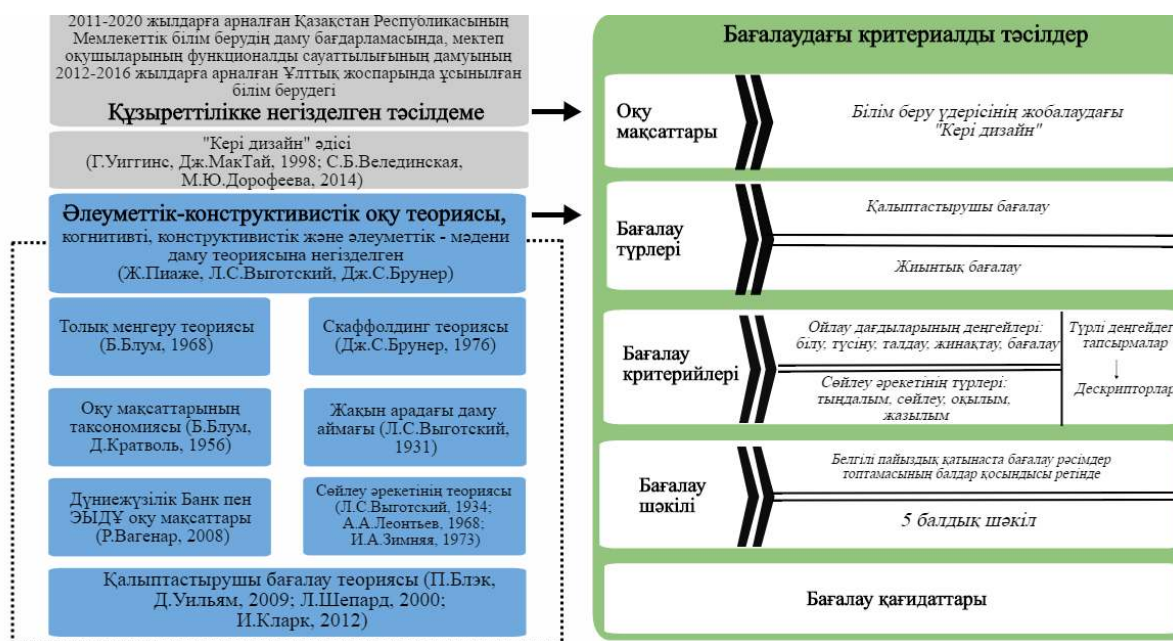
2011-2020 жылдарға арналған Қазақстан Республикасының Мемлекеттік білім берудің даму бағдарламасында, мектеп оқушыларының функционалды сауаттылығының дамуының 2012-2016 жылдарға арналған Ұлттық жоспарында ұсынылған білім берудегі

Құзыреттілікке негізделген тәсілдеме

"Кері дизайн" әдісі (Г.Уиггинс, Дж.МакТай, 1998; С.Б.Велединская, М.Ю.Дорофеева, 2014)

Әлеуметтік-конструктивистік оқу теориясы, когнитивті, конструктивистік және әлеуметтік - мәдени даму теориясына негізделген (Ж.Пиаже, Л.С.Выготский, Дж.С.Брунер)

Толық меңгеру теориясы (Б.Блум, 1968)

Скаффолдинг теориясы (Дж.С.Брунер, 1976)

Оқу мақсаттарының таксономиясы (Б.Блум, Д.Кратволь, 1956)

Жақын арадағы даму аймағы (Л.С.Выготский, 1931)

Дүниежүзілік Банк пен ЭЫДҰ оқу мақсаттары (Р.Вагенар, 2008)

Сөйлеу әрекетінің теориясы (Л.С.Выготский, 1934; А.А.Леонтьев, 1968; И.А.Зимняя, 1973)

Қалыптастырушы бағалау теориясы (П.Блэк, Д.Уильям, 2009; Л.Шепард, 2000; И.Кларк, 2012)

Бағалаудағы критериалды тәсілдер

Оқу мақсаттары

Білім беру үдерісінің жобалаудағы "Кері дизайн"

Бағалау түрлері

Қалыптастырушы бағалау

Жиынтық бағалау

Бағалау критерийлері

Ойлау дағдыларының деңгейлері: білу, түсіну, талдау, жинақтау, бағалау

Сөйлеу әрекетінің түрлері: тыңдалым, сөйлеу, оқылым, жазылым

Түрлі деңгейдег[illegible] тапсырмалар

Дескрипторлар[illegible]

Бағалау шәкілі

Белгілі пайыздық қатынаста бағалау рәсімдер топтамасының балдар қосындысы ретінде

5 балдық шәкіл

Бағалау қағидаттары